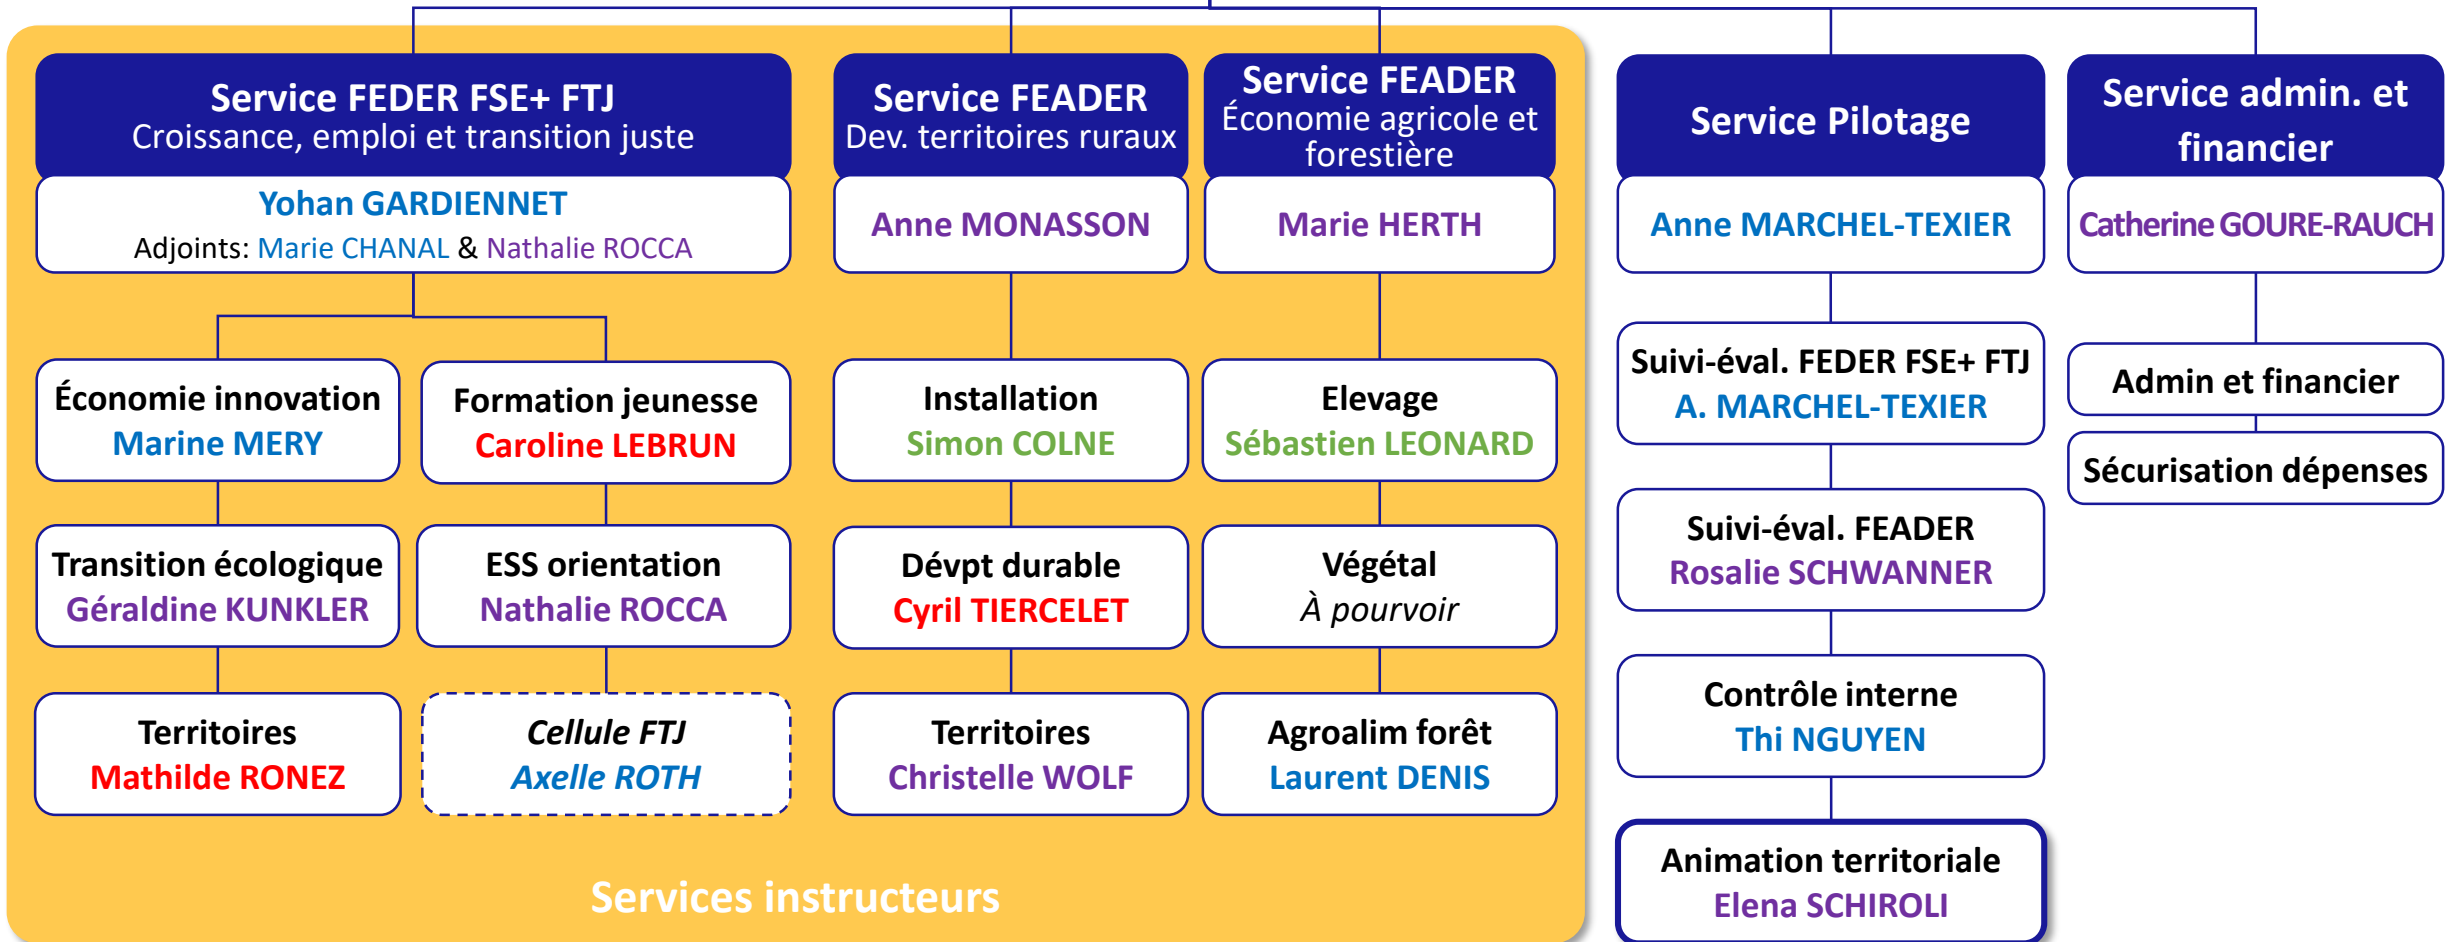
Service FEDER FSE+ FTJ
Croissance, emploi et transition juste

Yohan GARDIENNET
Adjoints: Marie CHANAL & Nathalie ROCCA

Économie innovation
Marine MERY

Transition écologique
Géraldine KUNKLER

Territoires
Mathilde RONEZ

Formation jeunesse
Caroline LEBRUN

ESS orientation
Nathalie ROCCA

*Cellule FTJ*
*Axelle ROTH*

Service FEADER
Dev. territoires ruraux

Anne MONASSON

Installation
Simon COLNE

Dévpt durable
Cyril TIERCELET

Territoires
Christelle WOLF

Service FEADER
Économie agricole et forestière

Marie HERTH

Elevage
Sébastien LEONARD

Végétal
*À pourvoir*

Agroalim forêt
Laurent DENIS

Services instructeurs

Service Pilotage

Anne MARCHEL-TEXIER

Suivi-éval. FEDER FSE+ FTJ
A. MARCHEL-TEXIER

Suivi-éval. FEADER
Rosalie SCHWANNER

Contrôle interne
Thi NGUYEN

Animation territoriale
Elena SCHIROLI

Service admin. et financier

Catherine GOURE-RAUCH

Admin et financier

Sécurisation dépenses